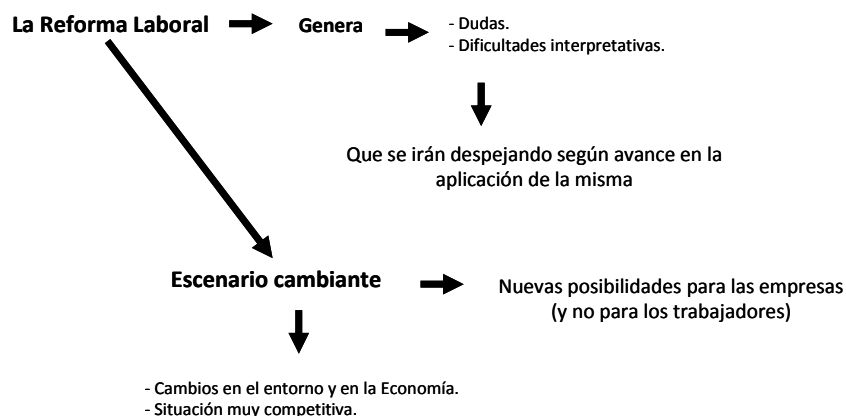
La Reforma Laboral

Genera

- Dudas.
- Dificultades interpretativas.

Que se irán despejando según avance en la aplicación de la misma

Escenario cambiante

Nuevas posibilidades para las empresas (y no para los trabajadores)

- Cambios en el entorno y en la Economía.
- Situación muy competitiva.